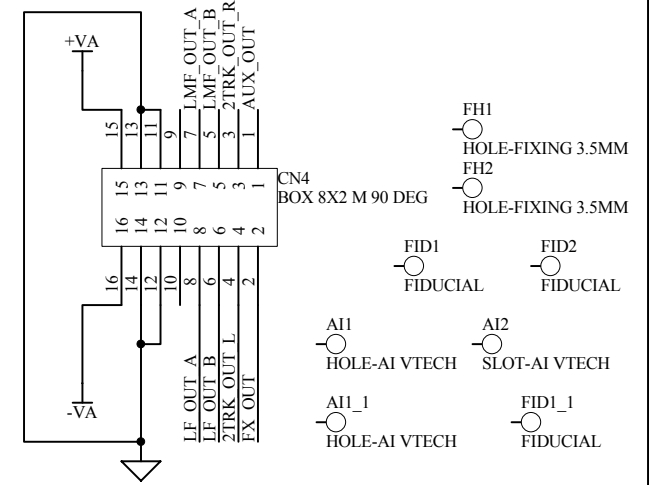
+VA

15 13 11 9 7 5 3 1

LMF_OUT_A
LMF_OUT_B
2TRK_OUT_R
AUX_OUT

15 13 11 9 7 5 3 1
16 14 12 10 8 6 4 2

CN4
BOX 8X2 M 90 DEG

16 14 12 10 8 6 4 2

-VA

LF_OUT_A
LF_OUT_B
2TRK_OUT_L
FX_OUT

FH1
HOLE-FIXING 3.5MM
FH2
HOLE-FIXING 3.5MM

FID1
FIDUCIAL
FID2
FIDUCIAL

AI1
HOLE-AI VTECH
AI2
SLOT-AI VTECH

AI1_1
HOLE-AI VTECH
FID1_1
FIDUCIAL